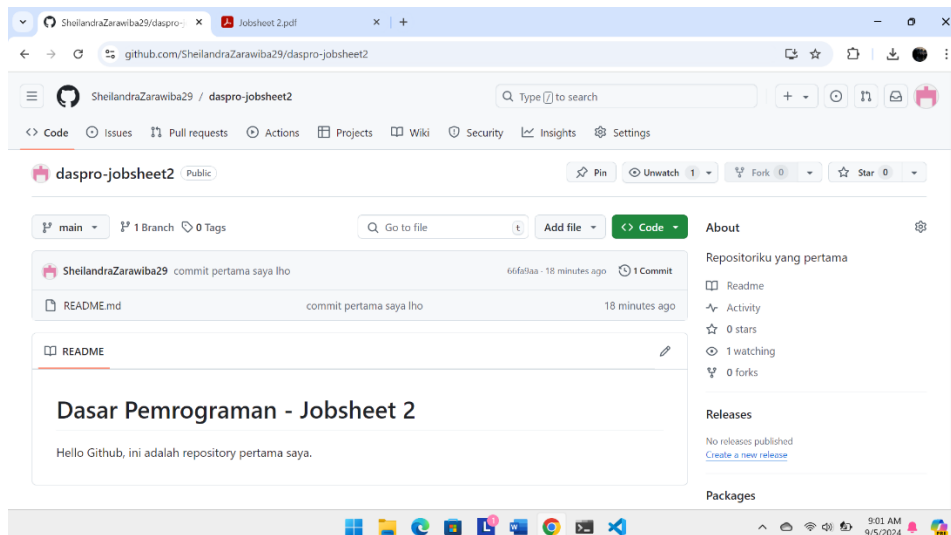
SheilandraZarawiba29/daspro-j ×
Jobsheet 2.pdf ×
+

github.com/SheilandraZarawiba29/daspro-jobsheet2

SheilandraZarawiba29 / daspro-jobsheet2

Type / to search

Code Issues Pull requests Actions Projects Wiki Security Insights Settings

daspro-jobsheet2 Public

Pin Unwatch 1 Fork 0 Star 0

main 1 Branch 0 Tags

Go to file t Add file Code

About

Repositoriku yang pertama

Readme
Activity
0 stars
1 watching
0 forks

Releases

No releases published
Create a new release

Packages

SheilandraZarawiba29 commit pertama saya lho 66fa9aa · 18 minutes ago 1 Commit

README.md commit pertama saya lho 18 minutes ago

README

Dasar Pemrograman - Jobsheet 2

Hello Github, ini adalah repository pertama saya.

9:01 AM
9/5/2024